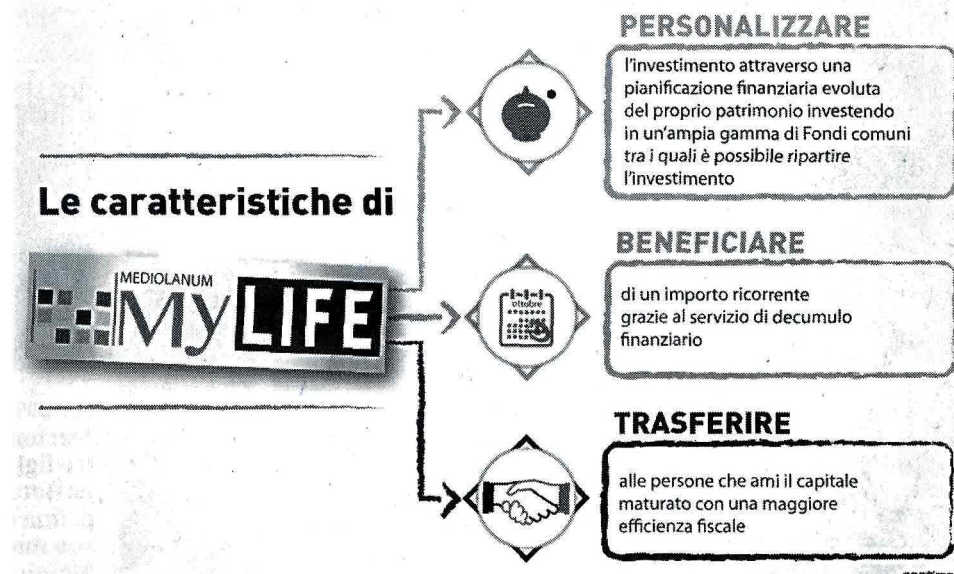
Le caratteristiche di

MEDIOLANUM
MyLIFE

PERSONALIZZARE

l'investimento attraverso una pianificazione finanziaria evoluta del proprio patrimonio investendo in un'ampia gamma di Fondi comuni tra i quali è possibile ripartire l'investimento

BENEFICIARE

ottobre

di un importo ricorrente grazie al servizio di decumulo finanziario

TRASFERIRE

alle persone che ami il capitale maturato con una maggiore efficienza fiscale